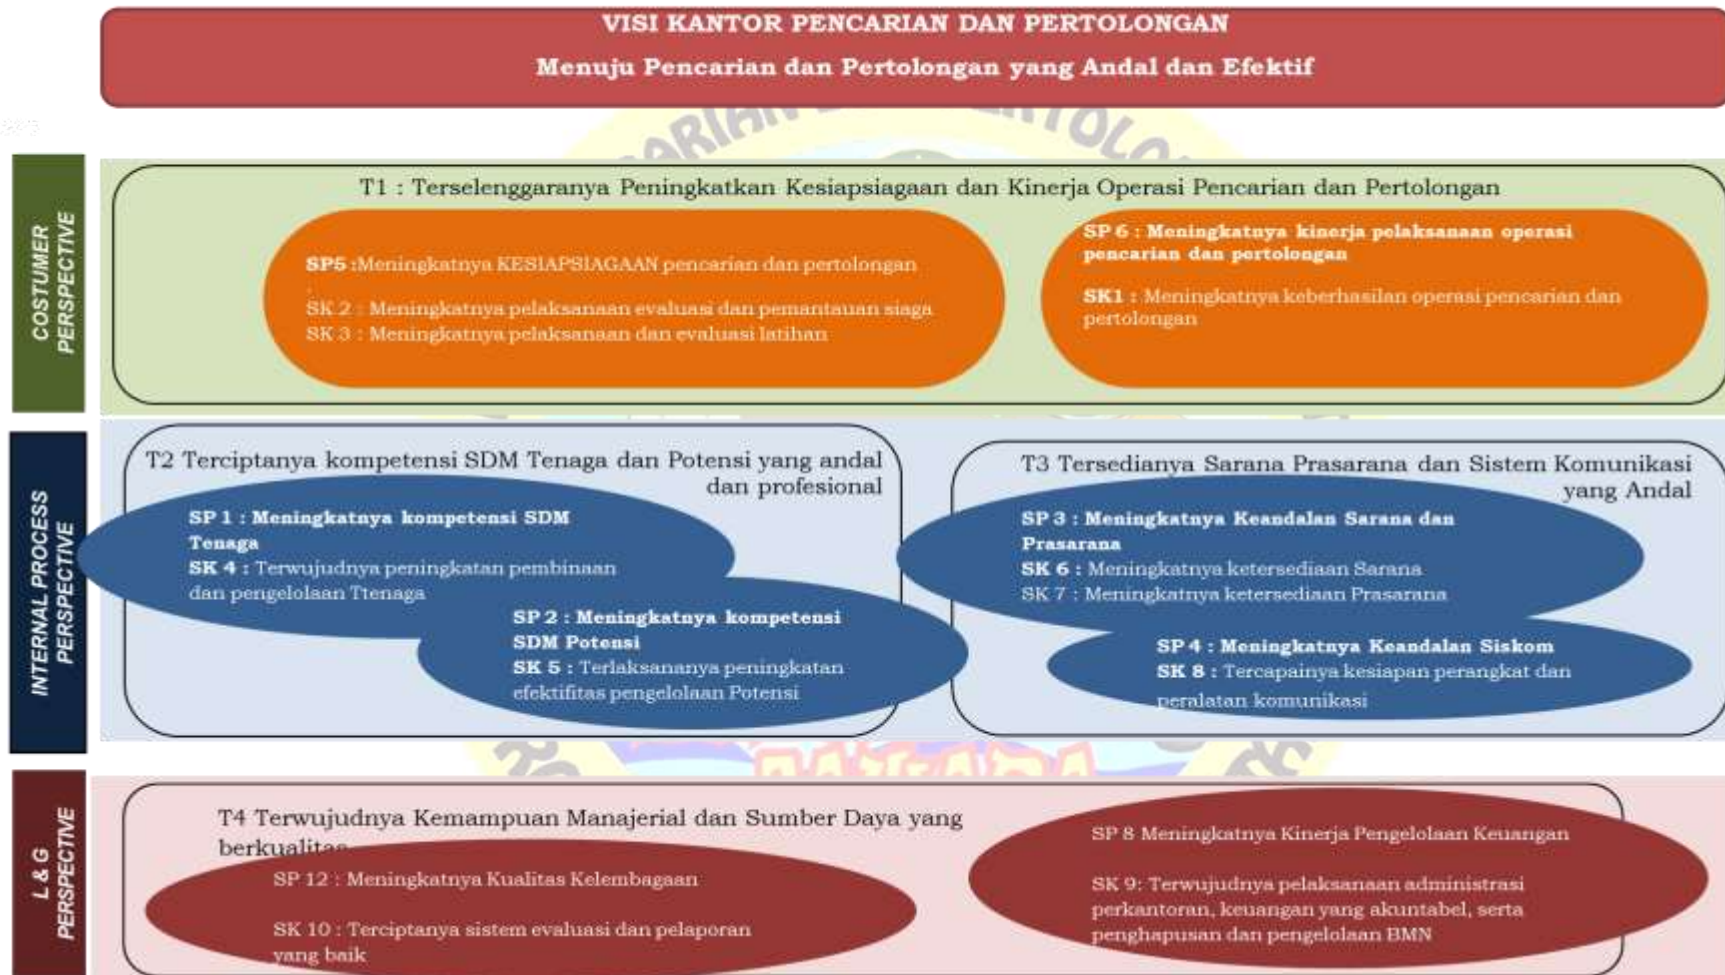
VISI KANTOR PENCARIAN DAN PERTOLONGAN

Menuju Pencarian dan Pertolongan yang Andal dan Efektif

COSTUMER PERSPECTIVE

T1 : Terselenggaranya Peningkatkan Kesiapsiagaan dan Kinerja Operasi Pencarian dan Pertolongan

SP5 :Meningkatnya KESIAPSIAGAAN pencarian dan pertolongan

SK 2 : Meningkatnya pelaksanaan evaluasi dan pemantauan siaga
SK 3 : Meningkatnya pelaksanaan dan evaluasi latihan

SP 6 : Meningkatnya kinerja pelaksanaan operasi pencarian dan pertolongan

SK1 : Meningkatnya keberhasilan operasi pencarian dan pertolongan

INTERNAL PROCESS PERSPECTIVE

T2 Terciptanya kompetensi SDM Tenaga dan Potensi yang andal dan profesional

SP 1 : Meningkatnya kompetensi SDM Tenaga
SK 4 : Terwujudnya peningkatan pembinaan dan pengelolaan Ttenaga

SP 2 : Meningkatnya kompetensi SDM Potensi
SK 5 : Terlaksananya peningkatan efektifitas pengelolaan Potensi

T3 Tersedianya Sarana Prasarana dan Sistem Komunikasi yang Andal

SP 3 : Meningkatnya Keandalan Sarana dan Prasarana
SK 6 : Meningkatnya ketersediaan Sarana
SK 7 : Meningkatnya ketersediaan Prasarana

SP 4 : Meningkatnya Keandalan Siskom
SK 8 : Tercapainya kesiapan perangkat dan peralatan komunikasi

L & G PERSPECTIVE

T4 Terwujudnya Kemampuan Manajerial dan Sumber Daya yang berkualitas

SP 12 : Meningkatnya Kualitas Kelembagaan

SK 10 : Terciptanya sistem evaluasi dan pelaporan yang baik

SP 8 Meningkatnya Kinerja Pengelolaan Keuangan

SK 9: Terwujudnya pelaksanaan administrasi perkantoran, keuangan yang akuntabel, serta penghapusan dan pengelolaan BMN